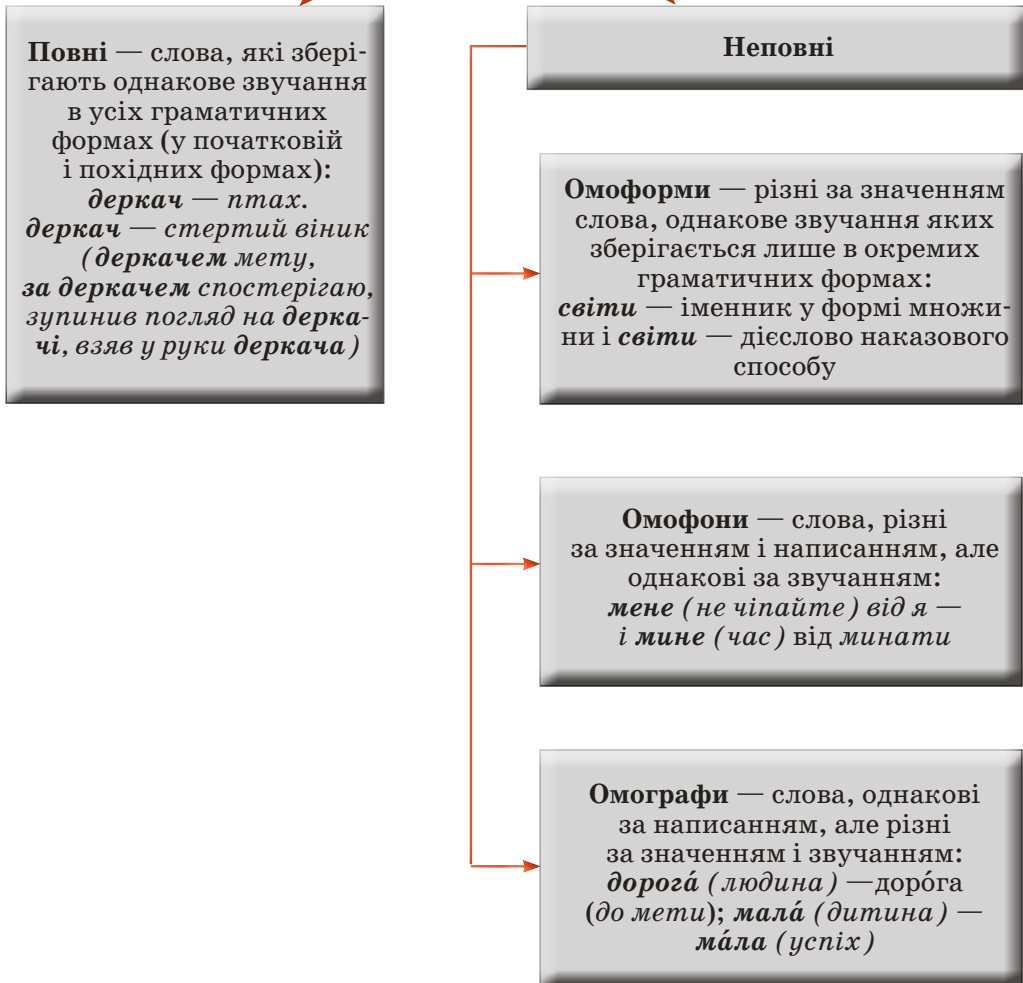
**Повні** — слова, які зберігають однакове звучання в усіх граматичних формах (у початковій і похідних формах): ***деркач*** — *птах.* ***деркач*** — *стертий віник (****деркачем*** *мету,* ***за деркачем*** *спостерігаю, зупинив погляд на* ***деркачі****, взяв у руки* ***деркача****)*

**Неповні**

**Омоформи** — різні за значенням слова, однакове звучання яких зберігається лише в окремих граматичних формах: ***світи*** — іменник у формі множини і ***світи*** — дієслово наказового способу

**Омофони** — слова, різні за значенням і написанням, але однакові за звучанням: ***мене*** *(не чіпайте)* від *я* — і ***мине*** *(час)* від *минати*

**Омографи** — слова, однакові за написанням, але різні за значенням і звучанням: ***дорогá*** *(людина)* —дорóга (*до мети*); ***малá*** *(дитина)* — ***мáла*** *(успіх)*